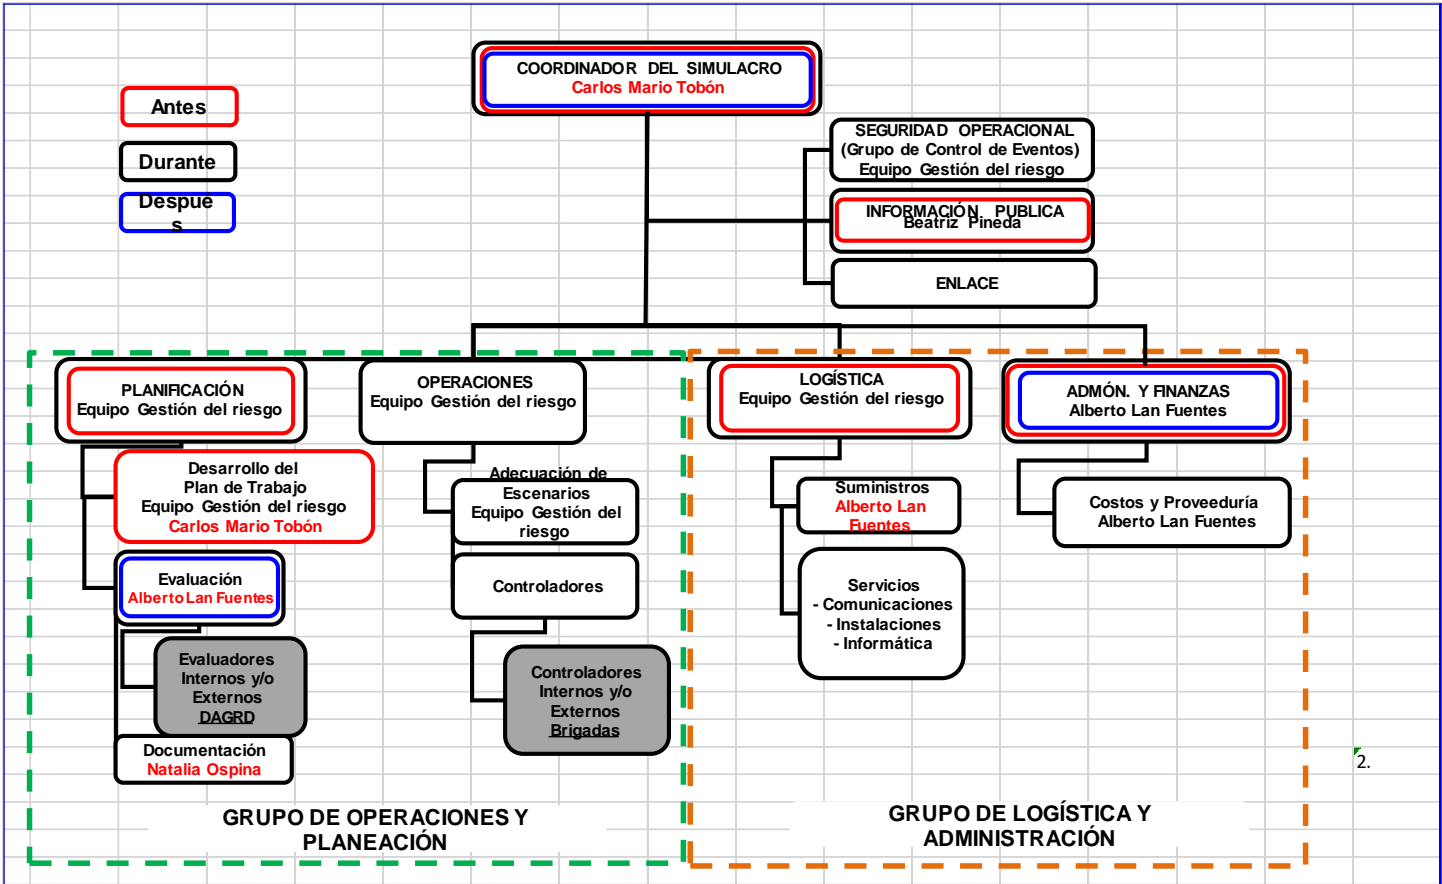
COORDINADOR DEL SIMULACRO
Carlos Mario Tobón

Antes

Durante

Despue s

SEGURIDAD OPERACIONAL
(Grupo de Control de Eventos)
Equipo Gestión del riesgo

INFORMACIÓN PUBLICA
Beatriz Pineda

ENLACE

PLANIFICACIÓN
Equipo Gestión del riesgo

OPERACIONES
Equipo Gestión del riesgo

LOGÍSTICA
Equipo Gestión del riesgo

ADMÓN. Y FINANZAS
Alberto Lan Fuentes

Desarrollo del
Plan de Trabajo
Equipo Gestión del riesgo
Carlos Mario Tobón

Adecuación de
Escenarios
Equipo Gestión del riesgo

Suministros
Alberto Lan Fuentes

Costos y Proveeduría
Alberto Lan Fuentes

Evaluación
Alberto Lan Fuentes

Controladores

Servicios
- Comunicaciones
- Instalaciones
- Informática

Evaluadores
Internos y/o
Externos
DAGRD

Controladores
Internos y/o
Externos
Brigadas

Documentación
Natalia Ospina

2.

GRUPO DE OPERACIONES Y PLANEACIÓN

GRUPO DE LOGÍSTICA Y ADMINISTRACIÓN